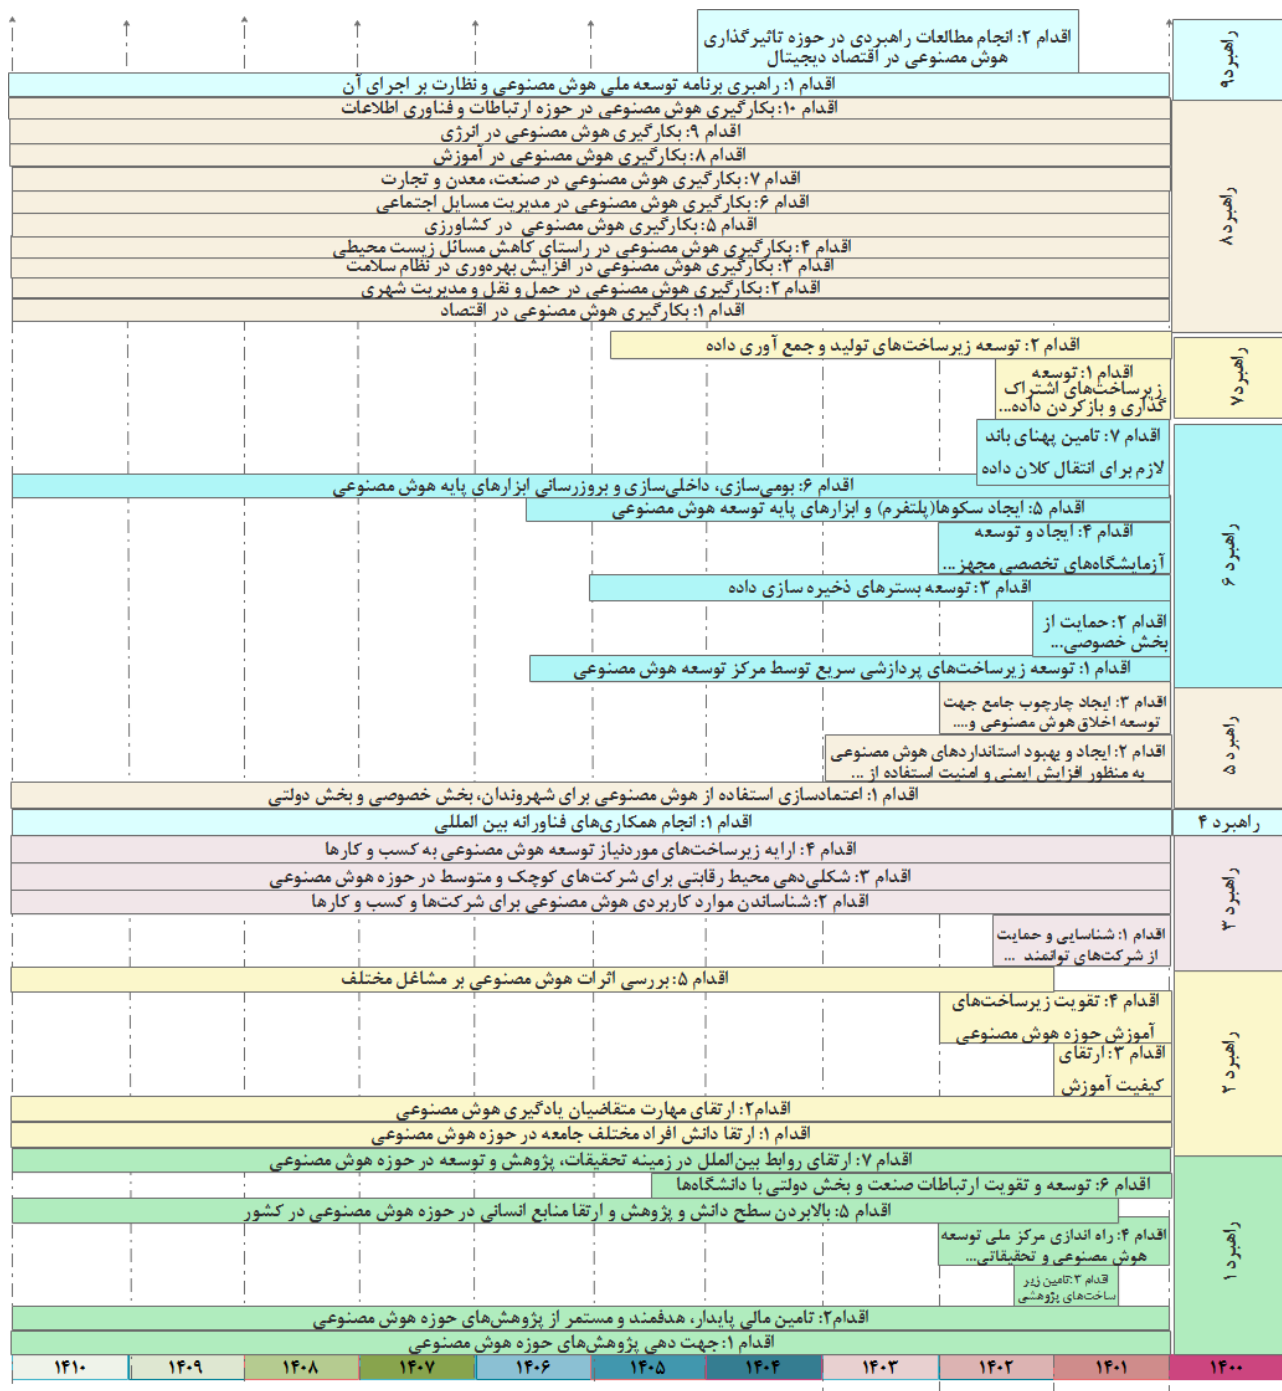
اقدام ۲: انجام مطالعات راهبردی در حوزه تاثیرگذاری هوش مصنوعی در اقتصاد دیجیتال

راهبرد ۹

اقدام ۱: راهبری برنامه توسعه ملی هوش مصنوعی و نظارت بر اجرای آن

اقدام ۱۰: بکارگیری هوش مصنوعی در حوزه ارتباطات و فناوری اطلاعات

اقدام ۹: بکارگیری هوش مصنوعی در انرژی

اقدام ۸: بکارگیری هوش مصنوعی در آموزش

اقدام ۷: بکارگیری هوش مصنوعی در صنعت، معدن و تجارت

اقدام ۶: بکارگیری هوش مصنوعی در مدیریت مسایل اجتماعی

اقدام ۵: بکارگیری هوش مصنوعی در کشاورزی

اقدام ۴: بکارگیری هوش مصنوعی در راستای کاهش مسائل زیست محیطی

اقدام ۳: بکارگیری هوش مصنوعی در افزایش بهره‌وری در نظام سلامت

اقدام ۲: بکارگیری هوش مصنوعی در حمل و نقل و مدیریت شهری

اقدام ۱: بکارگیری هوش مصنوعی در اقتصاد

راهبرد ۸

اقدام ۲: توسعه زیرساخت‌های تولید و جمع آوری داده

اقدام ۱: توسعه زیرساخت‌های اشتراک گذاری و بازکردن داده...

راهبرد ۷

اقدام ۷: تامین پهنای باند لازم برای انتقال کلان داده

اقدام ۶: بومی‌سازی، داخلی‌سازی و بروزرسانی ابزارهای پایه هوش مصنوعی

اقدام ۵: ایجاد سکوها(پلتفرم) و ابزارهای پایه توسعه هوش مصنوعی

اقدام ۴: ایجاد و توسعه آزمایشگاه‌های تخصصی مجهز...

اقدام ۳: توسعه بسترهای ذخیره سازی داده

اقدام ۲: حمایت از بخش خصوصی...

اقدام ۱: توسعه زیرساخت‌های پردازشی سریع توسط مرکز توسعه هوش مصنوعی

راهبرد ۶

اقدام ۳: ایجاد چارچوب جامع جهت توسعه اخلاق هوش مصنوعی و....

اقدام ۲: ایجاد و بهبود استانداردهای هوش مصنوعی به منظور افزایش ایمنی و امنیت استفاده از ...

اقدام ۱: اعتمادسازی استفاده از هوش مصنوعی برای شهروندان، بخش خصوصی و بخش دولتی

راهبرد ۵

اقدام ۱: انجام همکاری‌های فناورانه بین المللی

راهبرد ۴

اقدام ۴: ارایه زیرساخت‌های موردنیاز توسعه هوش مصنوعی به کسب و کارها

اقدام ۳: شکلی‌دهی محیط رقابتی برای شرکت‌های کوچک و متوسط در حوزه هوش مصنوعی

اقدام ۲: شناساندن موارد کاربردی هوش مصنوعی برای شرکت‌ها و کسب و کارها

اقدام ۱: شناسایی و حمایت از شرکت‌های توانمند ...

راهبرد ۳

اقدام ۵: بررسی اثرات هوش مصنوعی بر مشاغل مختلف

اقدام ۴: تقویت زیرساخت‌های آموزش حوزه هوش مصنوعی

اقدام ۳: ارتقای کیفیت آموزش

اقدام۲: ارتقای مهارت متقاضیان یادگیری هوش مصنوعی

اقدام ۱: ارتقا دانش افراد مختلف جامعه در حوزه هوش مصنوعی

راهبرد ۲

اقدام ۷: ارتقای روابط بین‌الملل در زمینه تحقیقات، پژوهش و توسعه در حوزه هوش مصنوعی

اقدام ۶: توسعه و تقویت ارتباطات صنعت و بخش دولتی با دانشگاه‌ها

اقدام ۵: بالابردن سطح دانش و پژوهش و ارتقا منابع انسانی در حوزه هوش مصنوعی در کشور

اقدام ۴: راه اندازی مرکز ملی توسعه هوش مصنوعی و تحقیقاتی...

اقدام ۳: تامین زیر ساخت‌های پژوهشی

اقدام۲: تامین مالی پایدار، هدفمند و مستمر از پژوهش‌های حوزه هوش مصنوعی

اقدام ۱: جهت دهی پژوهش‌های حوزه هوش مصنوعی

راهبرد ۱

| ۱۴۱۰ | ۱۴۰۹ | ۱۴۰۸ | ۱۴۰۷ | ۱۴۰۶ | ۱۴۰۵ | ۱۴۰۴ | ۱۴۰۳ | ۱۴۰۲ | ۱۴۰۱ | ۱۴۰۰ |
|---|---|---|---|---|---|---|---|---|---|---|